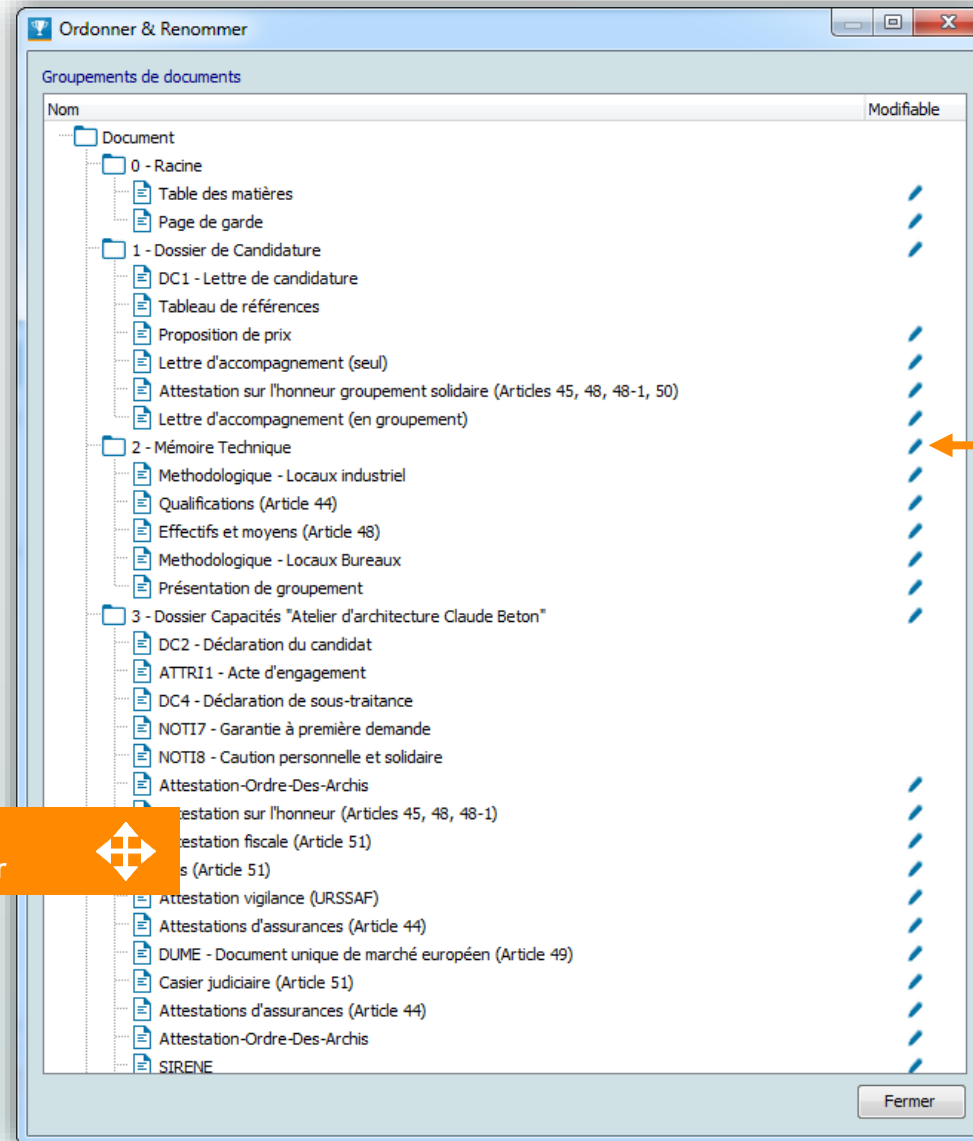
Ordonner & Renommer

Groupements de documents

| Nom | Modifiable |
|---|---|
| Document | |
| 0 - Racine | |
| Table des matières | |
| Page de garde | |
| 1 - Dossier de Candidature | |
| DC1 - Lettre de candidature | |
| Tableau de références | |
| Proposition de prix | |
| Lettre d'accompagnement (seul) | |
| Attestation sur l'honneur groupement solidaire (Articles 45, 48, 48-1, 50) | |
| Lettre d'accompagnement (en groupement) | |
| 2 - Mémoire Technique | |
| Methodologique - Locaux industriel | |
| Qualifications (Article 44) | |
| Effectifs et moyens (Article 48) | |
| Methodologique - Locaux Bureaux | |
| Présentation de groupement | |
| 3 - Dossier Capacités "Atelier d'architecture Claude Beton" | |
| DC2 - Déclaration du candidat | |
| ATTRI1 - Acte d'engagement | |
| DC4 - Déclaration de sous-traitance | |
| NOTI7 - Garantie à première demande | |
| NOTI8 - Caution personnelle et solidaire | |
| Attestation-Ordre-Des-Archis | |
| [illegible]testation sur l'honneur (Articles 45, 48, 48-1) | |
| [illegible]testation fiscale (Article 51) | |
| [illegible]s (Article 51) | |
| Attestation vigilance (URSSAF) | |
| Attestations d'assurances (Article 44) | |
| DUME - Document unique de marché européen (Article 49) | |
| Casier judiciaire (Article 51) | |
| Attestations d'assurances (Article 44) | |
| Attestation-Ordre-Des-Archis | |
| SIRENE | |

r

Fermer